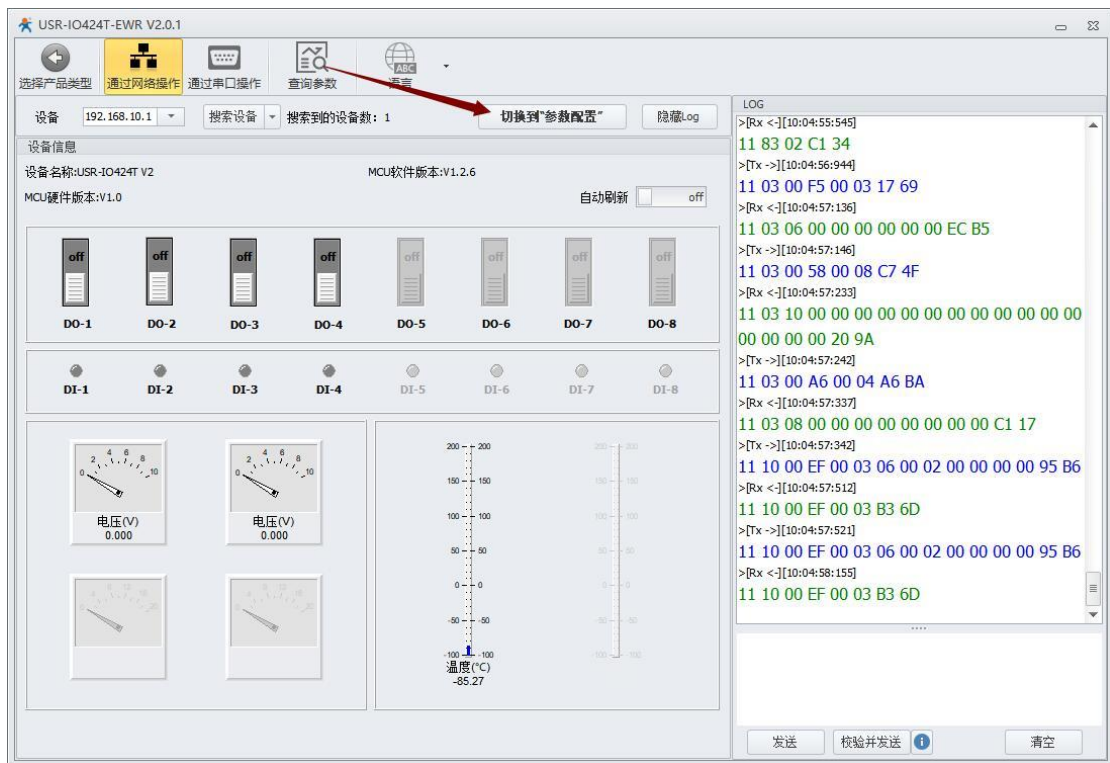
USR-IO424T-EWR V2.0.1

选择产品类型 通过网络操作 通过串口操作 查询参数 语言

设备 192.168.10.1 搜索设备 搜索到的设备数：1 切换到"参数配置" 隐藏Log

设备信息

设备名称:USR-IO424T V2 MCU软件版本:V1.2.6

MCU硬件版本:V1.0 自动刷新 off

off off off off off off off off

DO-1 DO-2 DO-3 DO-4 DO-5 DO-6 DO-7 DO-8

DI-1 DI-2 DI-3 DI-4 DI-5 DI-6 DI-7 DI-8

0 2 4 6 8 10 0 2 4 6 8 10

电压(V) 0.000 电压(V) 0.000

200 150 100 50 0 -50 -100

温度(°C) -85.27

LOG

>[Rx <-][10:04:55:545]
11 83 02 C1 34
>[Tx ->][10:04:56:944]
11 03 00 F5 00 03 17 69
>[Rx <-][10:04:57:136]
11 03 06 00 00 00 00 00 00 EC B5
>[Tx ->][10:04:57:146]
11 03 00 58 00 08 C7 4F
>[Rx <-][10:04:57:233]
11 03 10 00 00 00 00 00 00 00 00 00 00 00 00 00 00 00 00 20 9A
>[Tx ->][10:04:57:242]
11 03 00 A6 00 04 A6 BA
>[Rx <-][10:04:57:337]
11 03 08 00 00 00 00 00 00 00 00 C1 17
>[Tx ->][10:04:57:342]
11 10 00 EF 00 03 06 00 02 00 00 00 00 95 B6
>[Rx <-][10:04:57:512]
11 10 00 EF 00 03 B3 6D
>[Tx ->][10:04:57:521]
11 10 00 EF 00 03 06 00 02 00 00 00 00 95 B6
>[Rx <-][10:04:58:155]
11 10 00 EF 00 03 B3 6D

发送 校验并发送 清空